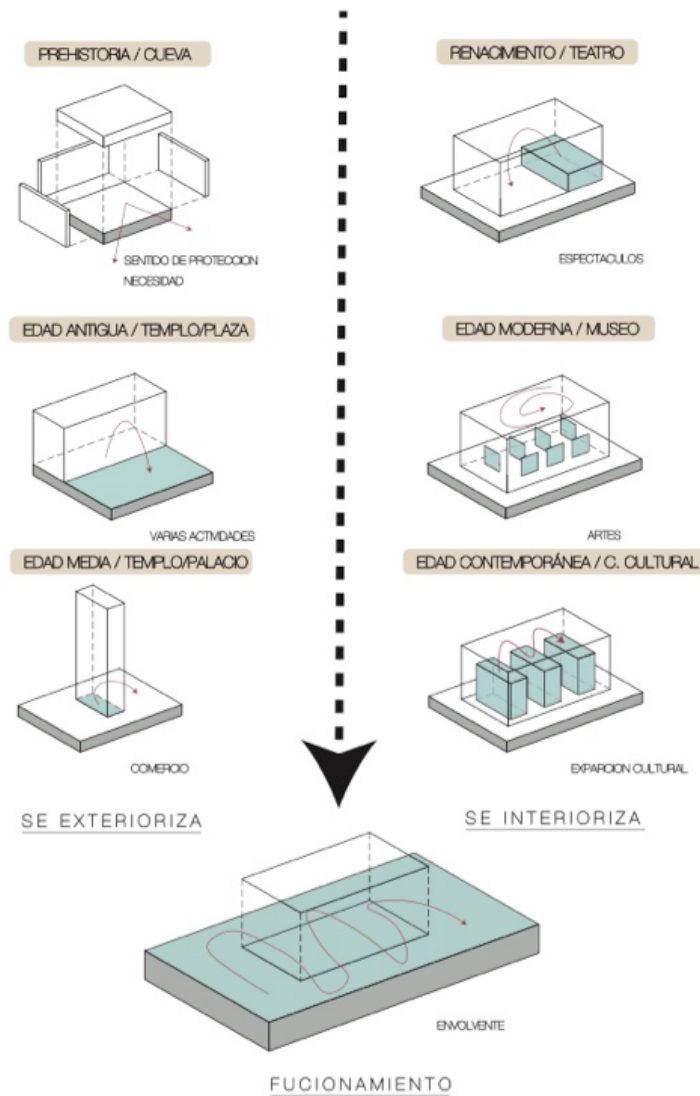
PREHISTORIA / CUEVA

SENTIDO DE PROTECCION
NECESIDAD

RENACIMENTO / TEATRO

ESPECTACULOS

EDAD ANTIGUA / TEMPLO/PLAZA

VARIAS ACTIVIDADES

EDAD MODERNA / MUSEO

ARTES

EDAD MEDIA / TEMPLO/PALACIO

COMERCIO

EDAD CONTEMPORÁNEA / C. CULTURAL

EXPARCION CULTURAL

SE EXTERIORIZA

SE INTERIORIZA

ENVOLVENTE

FUCIONAMIENTO